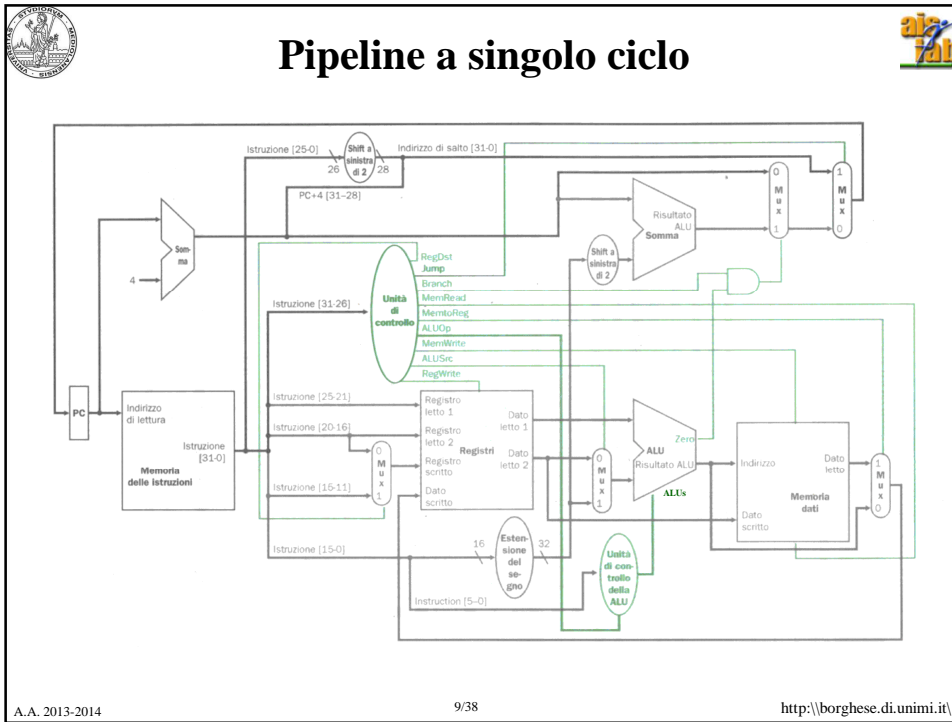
Pipeline a singolo ciclo

Istruzione [25-0]
Shift a sinistra di 2
26
28
Indirizzo di salto [31-0]
PC+4 [31-28]
Som-ma
4
RegDst
Jump
Branch
MemRead
MemtoReg
ALUOp
MemWrite
ALUSrc
RegWrite
Unità di controllo
Istruzione [31-26]
Shift a sinistra di 2
Risultato ALU
Somma
0
M
u
x
1
1
M
u
x
0
PC
Indirizzo di lettura
Istruzione [31-0]
Memoria delle istruzioni
Istruzione [25-21]
Istruzione [20-16]
Istruzione [15-11]
Istruzione [15-0]
0
M
u
x
1
Registro letto 1
Registro letto 2
Registro scritto
Dato scritto
Registri
Dato letto 1
Dato letto 2
0
M
u
x
1
ALU
Zero
Risultato ALU
ALUs
Indirizzo
Dato scritto
Dato letto
Memoria dati
1
M
u
x
0
16
Estensione del segno
32
Unità di controllo della ALU
Instruction [5-0]

A.A. 2013-2014
9/38
http:\\borghese.di.unimi.it\